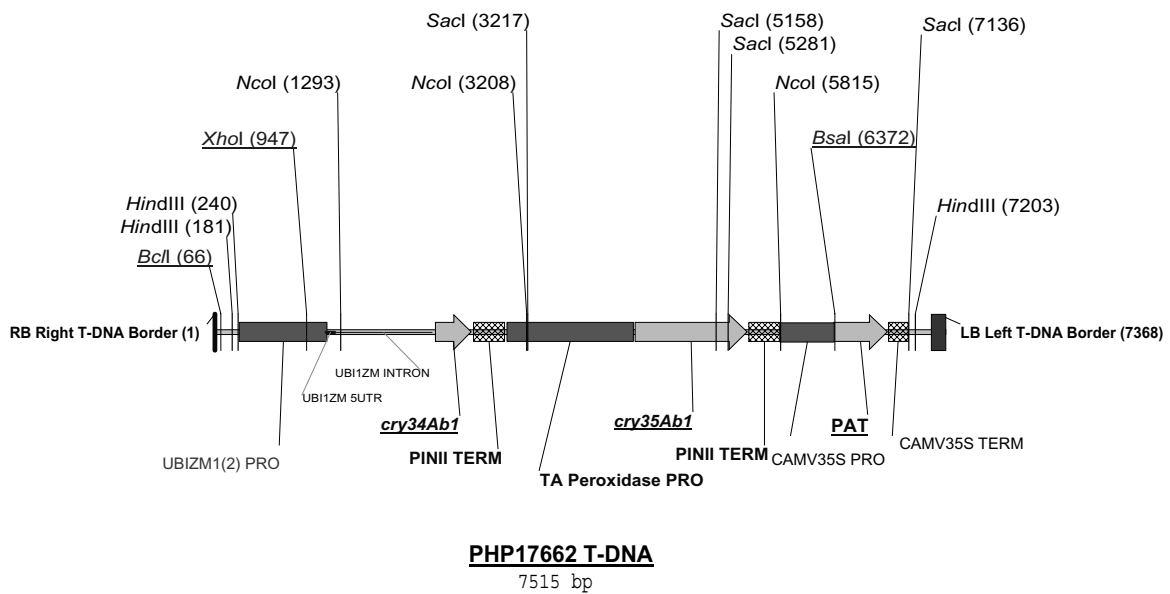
SacI (3217)
SacI (5158)
SacI (7136)
SacI (5281)
NcoI (1293)
NcoI (3208)
NcoI (5815)
XhoI (947)
BsaI (6372)
HindIII (240)
HindIII (7203)
HindIII (181)
BclI (66)

RB Right T-DNA Border (1)
LB Left T-DNA Border (7368)
UBI1ZM INTRON
UBI1ZM 5UTR
cry34Ab1
cry35Ab1
PAT
CAMV35S TERM
PINII TERM
PINII TERM
CAMV35S PRO
UBIZM1(2) PRO
TA Peroxidase PRO

PHP17662 T-DNA
7515 bp